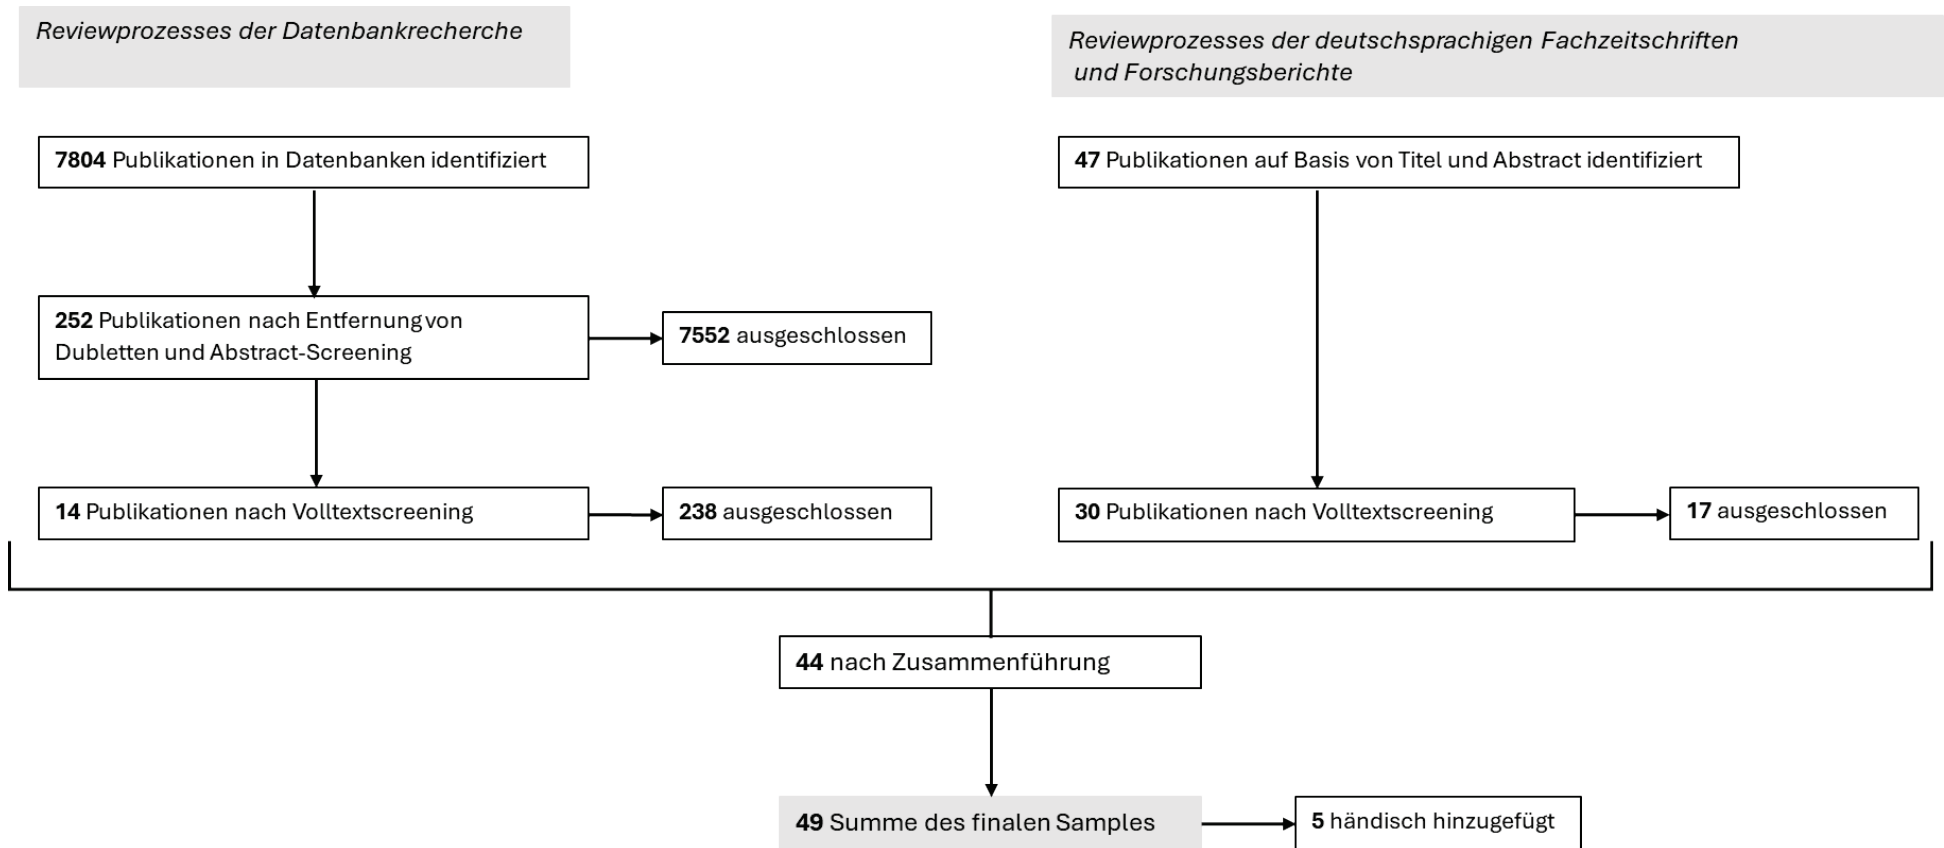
Reviewprozesses der Datenbankrecherche

Reviewprozesses der deutschsprachigen Fachzeitschriften und Forschungsberichte

**7804** Publikationen in Datenbanken identifiziert

**252** Publikationen nach Entfernung von Dubletten und Abstract-Screening

**7552** ausgeschlossen

**14** Publikationen nach Volltextscreening

**238** ausgeschlossen

**47** Publikationen auf Basis von Titel und Abstract identifiziert

**30** Publikationen nach Volltextscreening

**17** ausgeschlossen

**44** nach Zusammenführung

**49** Summe des finalen Samples

**5** händisch hinzugefügt